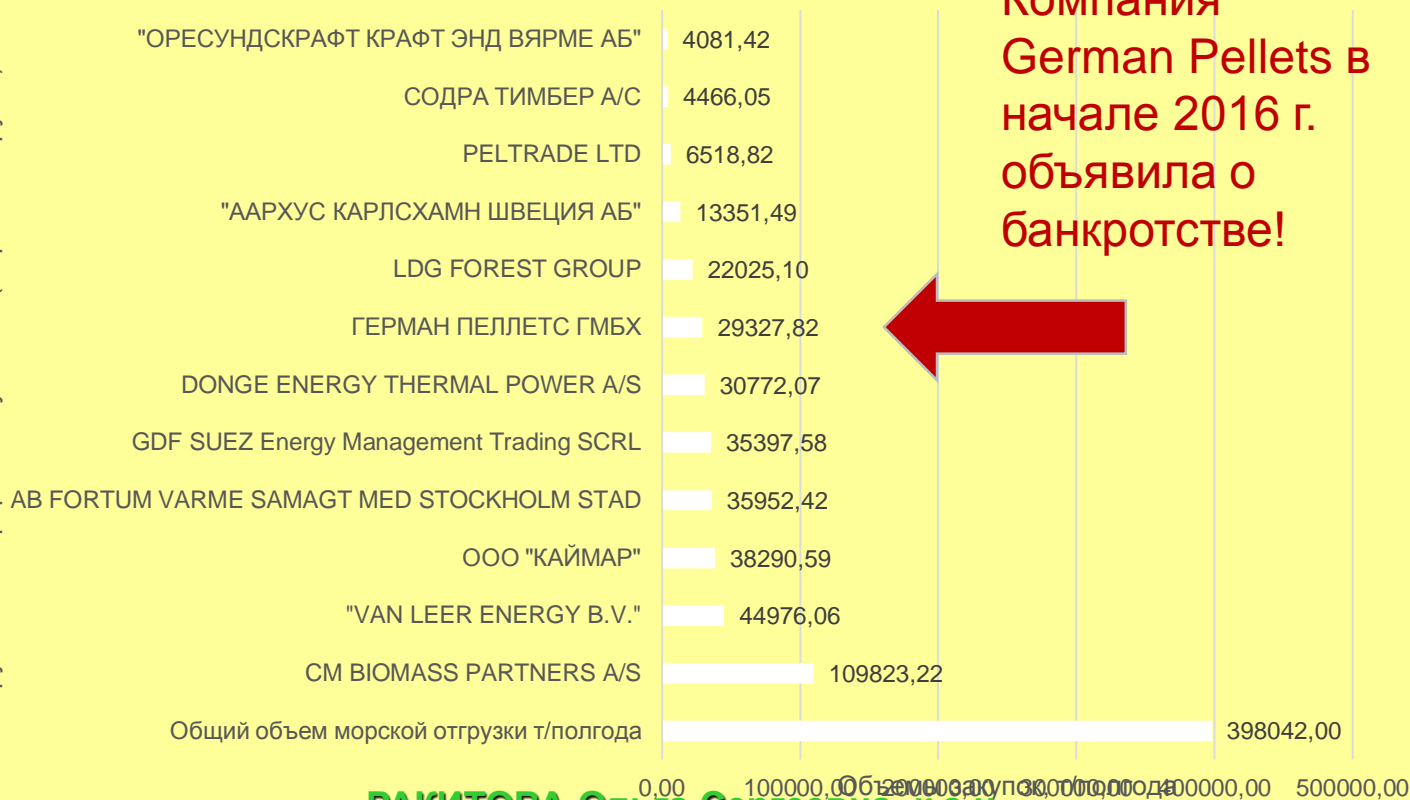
Компания German Pellets в начале 2016 г. объявила о банкротстве!

"ОРЕСУНДСКРАФТ КРАФТ ЭНД ВЯРМЕ АБ" 4081,42
СОДРА ТИМБЕР А/С 4466,05
PELTRADE LTD 6518,82
"ААРХУС КАРЛСХАМН ШВЕЦИЯ АБ" 13351,49
LDG FOREST GROUP 22025,10
ГЕРМАН ПЕЛЛЕТС ГМБХ 29327,82
DONGE ENERGY THERMAL POWER A/S 30772,07
GDF SUEZ Energy Management Trading SCRL 35397,58
AB FORTUM VARME SAMAGT MED STOCKHOLM STAD 35952,42
ООО "КАЙМАР" 38290,59
"VAN LEER ENERGY B.V." 44976,06
CM BIOMASS PARTNERS A/S 109823,22
Общий объем морской отгрузки т/полгода 398042,00

0,00 100000,00 200000,00 300000,00 400000,00 500000,00
Объем закупок т/полгода

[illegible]